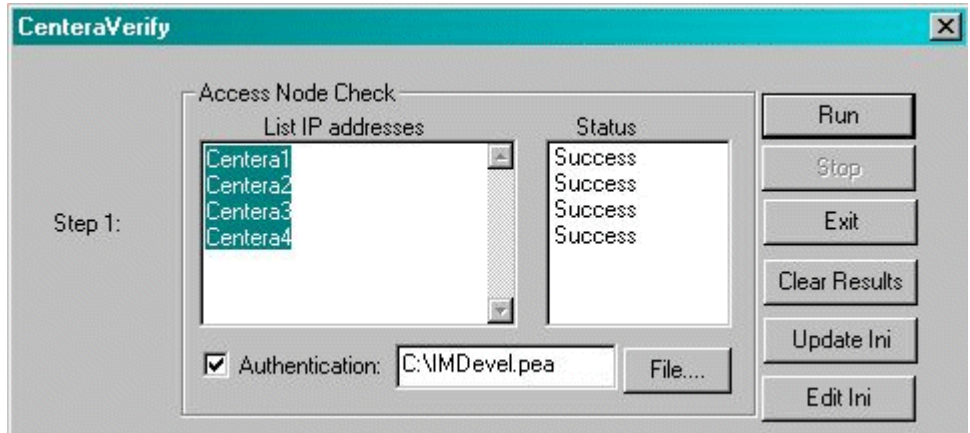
CenteraVerify

Step 1:

Access Node Check

List IP addresses

Centera1
Centera2
Centera3
Centera4

Status

Success
Success
Success
Success

Authentication: C:\IMDevel.pea

File....

Run

Stop

Exit

Clear Results

Update Ini

Edit Ini